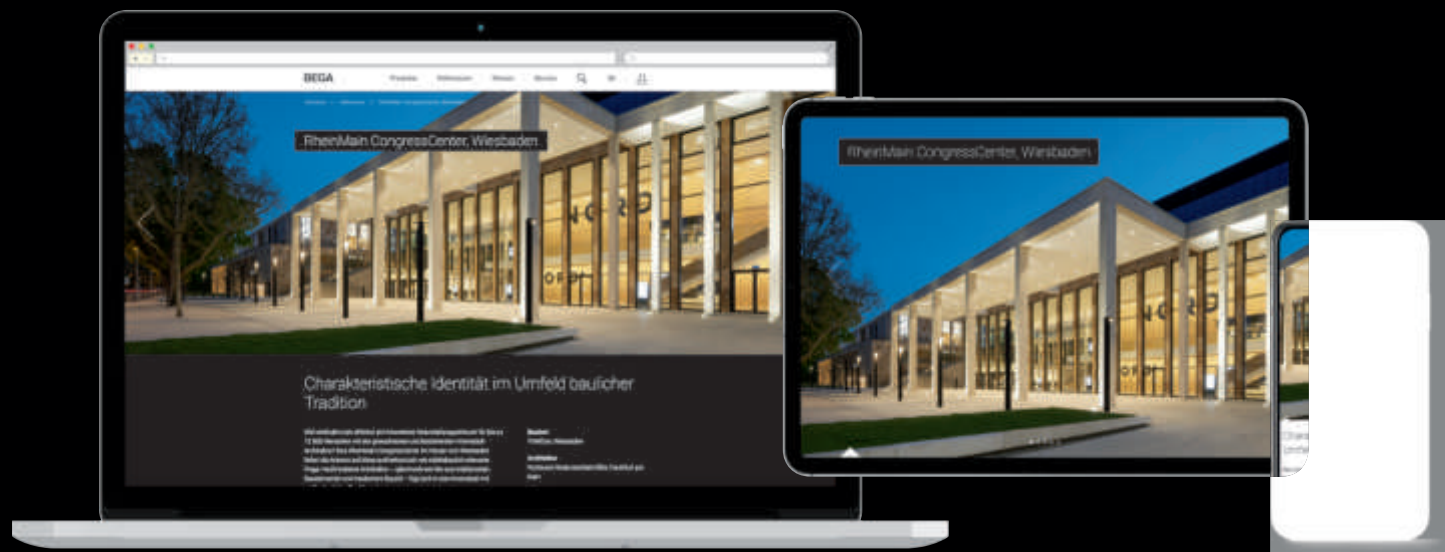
BEGA

Produkte Referenzen Wissen Service

RheinMain CongressCenter, Wiesbaden

Charakteristische Identität im Umfeld baulicher Tradition

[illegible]

Bauherr

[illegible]

Architekten

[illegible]

RheinMain CongressCenter, Wiesbaden